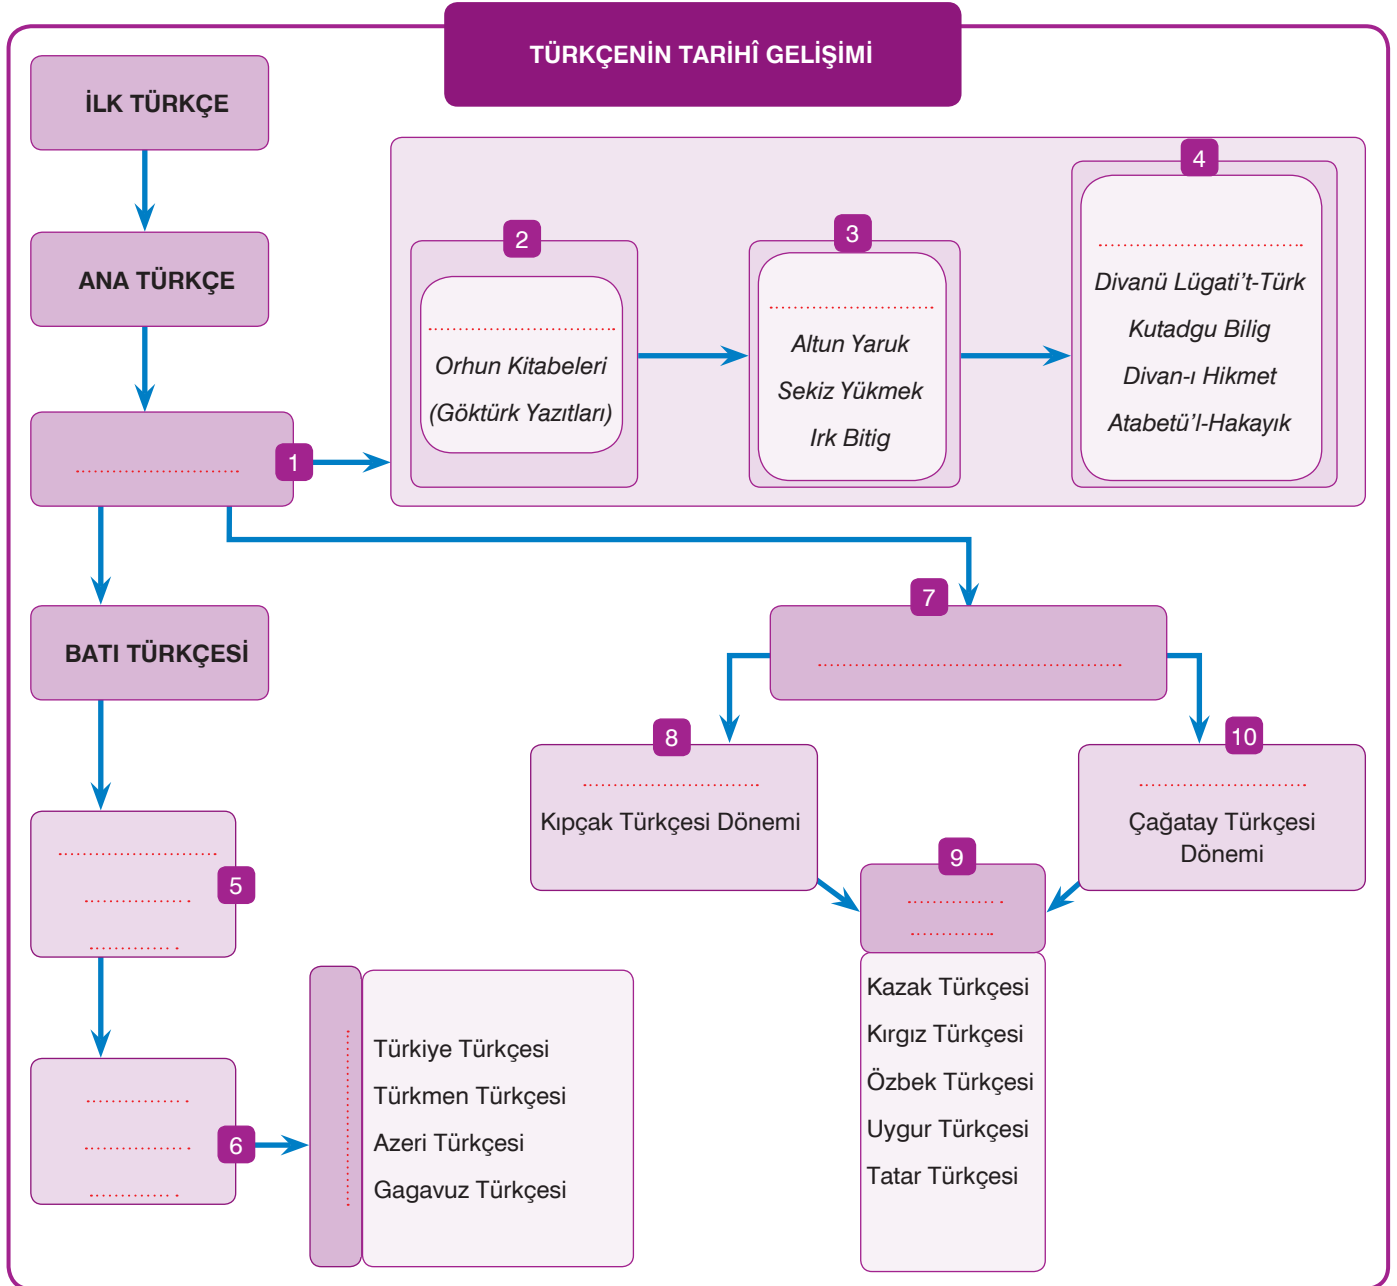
TÜRKÇENİN TARİHÎ GELİŞİMİ

İLK TÜRKÇE

ANA TÜRKÇE

..........................
1

2
..............................
Orhun Kitabeleri
(Göktürk Yazıtları)

3
..............................
Altun Yaruk
Sekiz Yükmek
Irk Bitig

4
..............................
Divanü Lügati't-Türk
Kutadgu Bilig
Divan-ı Hikmet
Atabetü'l-Hakayık

BATI TÜRKÇESİ

7
..................................................

8
..............................
Kıpçak Türkçesi Dönemi

10
..............................
Çağatay Türkçesi Dönemi

..........................
.................
..............
5

9
...............
..............

Kazak Türkçesi
Kırgız Türkçesi
Özbek Türkçesi
Uygur Türkçesi
Tatar Türkçesi

...............
.................
..............
6

..............................
Türkiye Türkçesi
Türkmen Türkçesi
Azeri Türkçesi
Gagavuz Türkçesi